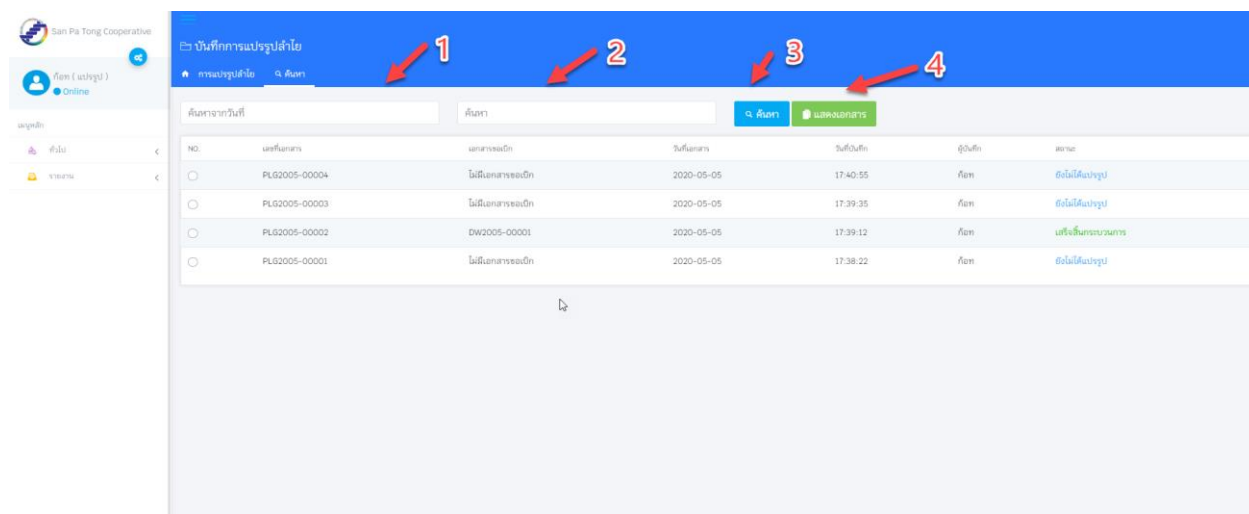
San Pa Tong Cooperative

ก๊อท ( แปรรูป )
Online

เมนูหลัก
ทั่วไป
รายงาน

บันทึกการแปรรูปลำไย
การแปรรูปลำไย ค้นหา

1 2 3 4

ค้นหาจากวันที่
ค้นหา
ค้นหา
แสดงเอกสาร

| NO. | เลขที่เอกสาร | เอกสารขอเบิก | วันที่เอกสาร | วันที่บันทึก | ผู้บันทึก | สถานะ |
|---|---|---|---|---|---|---|
| | PLG2005-00004 | ไม่มีเอกสารขอเบิก | 2020-05-05 | 17:40:55 | ก๊อท | ยังไม่ได้แปรรูป |
| | PLG2005-00003 | ไม่มีเอกสารขอเบิก | 2020-05-05 | 17:39:35 | ก๊อท | ยังไม่ได้แปรรูป |
| | PLG2005-00002 | DW2005-00001 | 2020-05-05 | 17:39:12 | ก๊อท | เสร็จสิ้นกระบวนการ |
| | PLG2005-00001 | ไม่มีเอกสารขอเบิก | 2020-05-05 | 17:38:22 | ก๊อท | ยังไม่ได้แปรรูป |